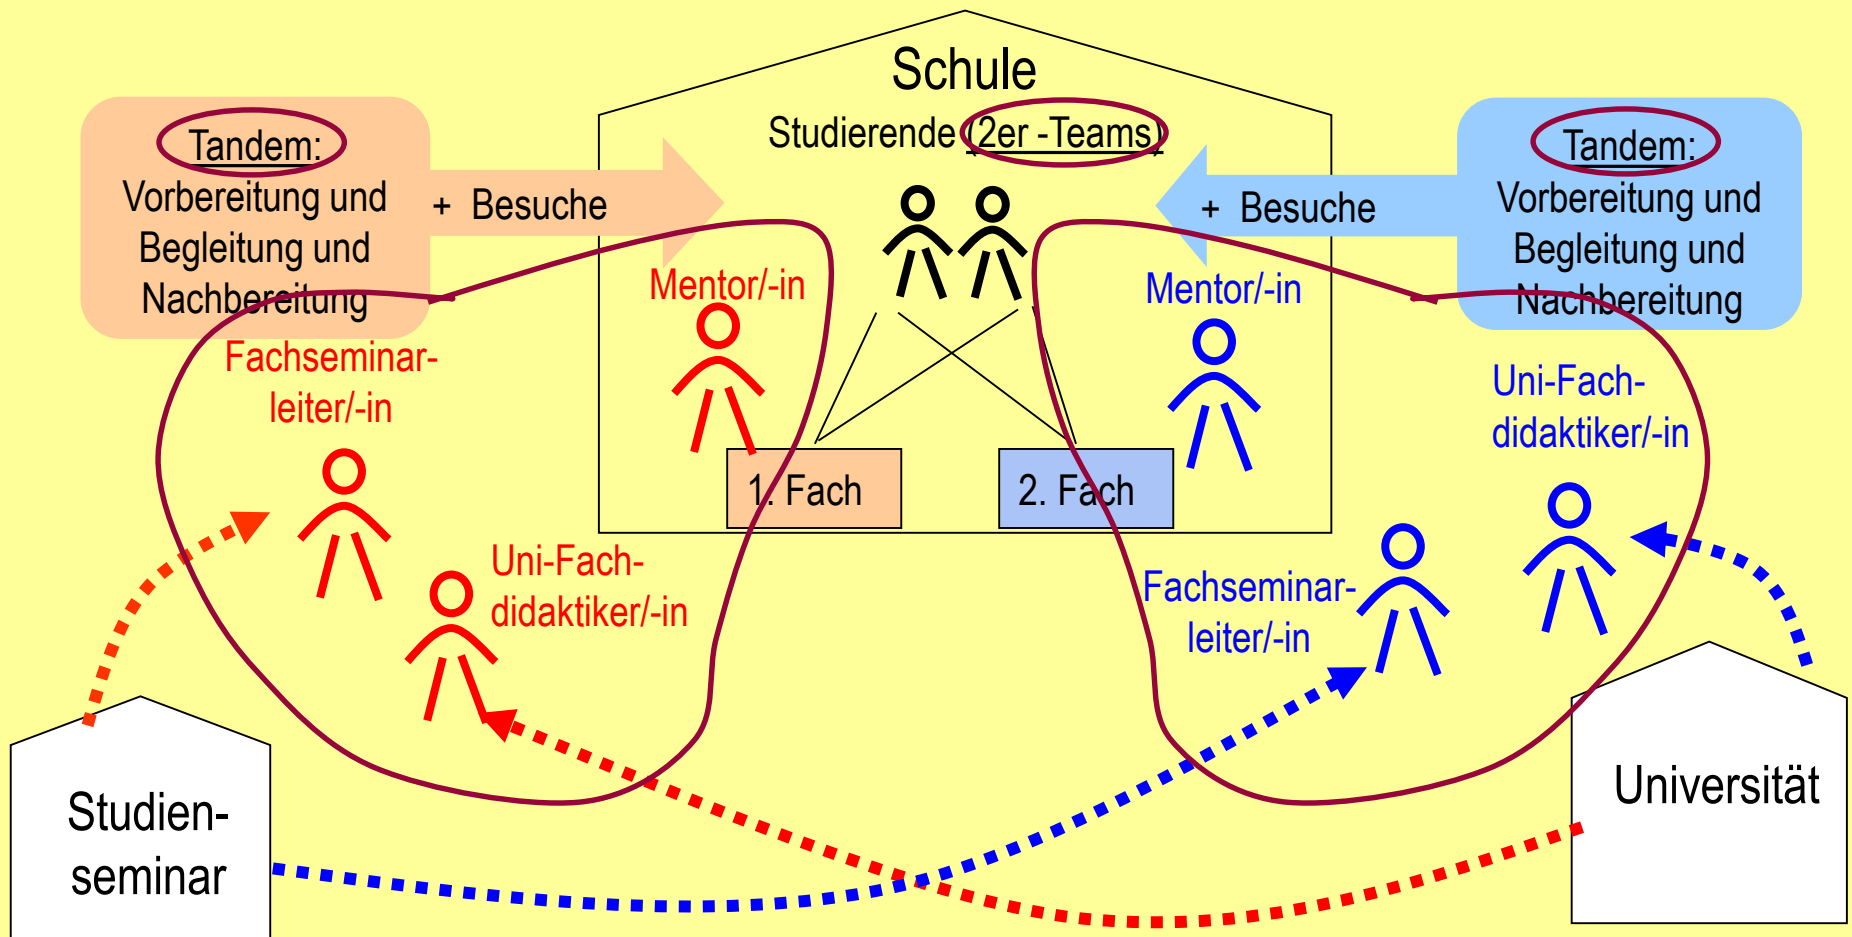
Schule

Studierende (2er -Teams)

Tandem: Vorbereitung und Begleitung und Nachbereitung

+ Besuche

Tandem: Vorbereitung und Begleitung und Nachbereitung

+ Besuche

Mentor/-in

Mentor/-in

Fachseminar-leiter/-in

Uni-Fach-didaktiker/-in

1. Fach

2. Fach

Uni-Fach-didaktiker/-in

Fachseminar-leiter/-in

Studien-seminar

Universität